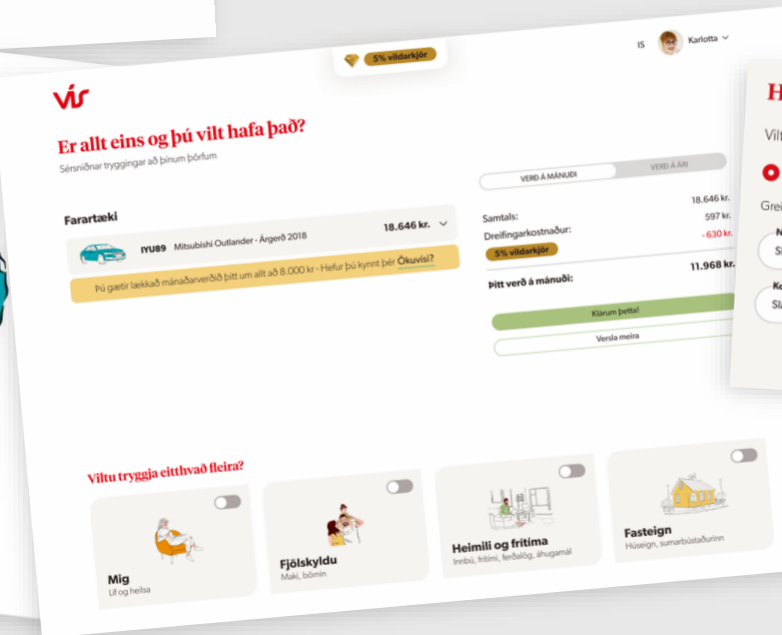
5% vildarkjör

IS Karlotta

vís

Er allt eins og þú vilt hafa það?

Sérsniðnar tryggingar að þínum þörfum

VERÐ Á MÁNUÐI | VERÐ Á ÁRI

Farartæki

IYU89 Mitsubishi Outlander - Árgerð 2018 18.646 kr.

Þú gætir lækkað mánaðarverðið þitt um allt að 8.000 kr - Hefur þú kynnt þér Ökuvísi?

Samtals: 18.646 kr.
Dreifingarkostnaður: 597 kr.
5% vildarkjör - 630 kr.

Þitt verð á mánuði: 11.968 kr.

Klárum þetta!

Versla meira

Viltu tryggja eitthvað fleira?

Mig
Líf og heilsa

Fjölskyldu
Maki, börnin

Heimili og frítíma
Innbú, frítími, ferðalög, áhugamál

Fasteign
Húseign, sumarbústaðurinn

H

Vilt

Grei

N
Sl

Ko
Sl